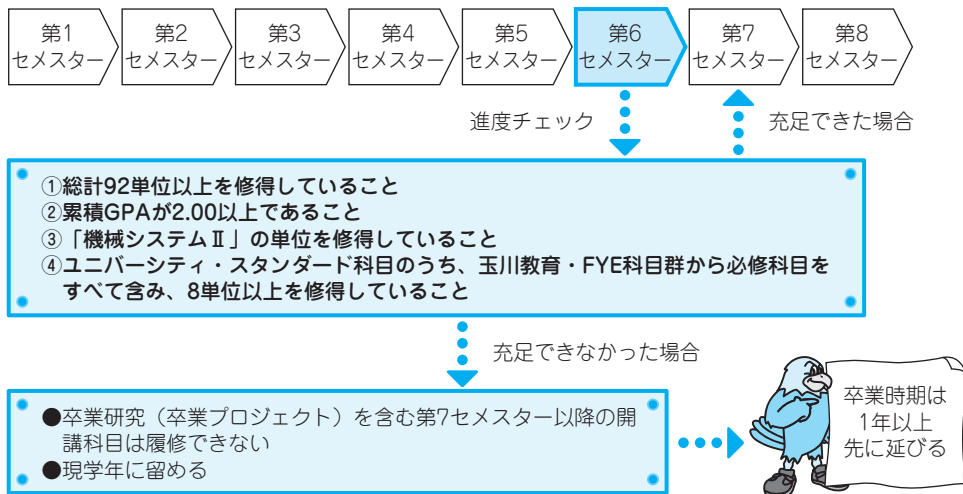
第1 セメスター

第2 セメスター

第3 セメスター

第4 セメスター

第5 セメスター

第6 セメスター

第7 セメスター

第8 セメスター

進度チェック

充足できた場合

①総計92単位以上を修得していること
②累積GPAが2.00以上であること
③「機械システムⅡ」の単位を修得していること
④ユニバーシティ・スタンダード科目のうち、玉川教育・FYE科目群から必修科目をすべて含み、8単位以上を修得していること

充足できなかった場合

●卒業研究（卒業プロジェクト）を含む第7セメスター以降の開講科目は履修できない
●現学年に留める

卒業時期は 1年以上 先に延びる